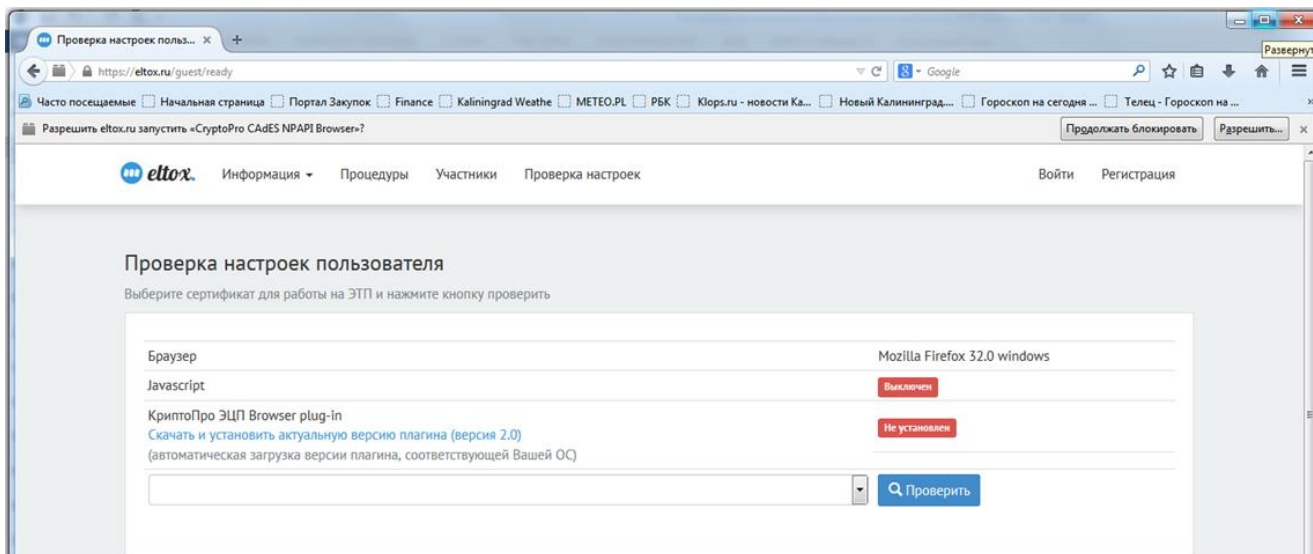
Проверка настроек польз... ×
+
Развернут
https://eltox.ru/guest/ready
Google
Часто посещаемые
Начальная страница
Портал Закупок
Finance
Kaliningrad Weathe
METEO.PL
РБК
Klops.ru - новости Ка...
Новый Калининград...
Гороскоп на сегодня ...
Телец - Гороскоп на ...
Разрешить eltox.ru запустить «CryptoPro CAdES NPAPI Browser»?
Продолжать блокировать
Разрешить...
eltox.
Информация
Процедуры
Участники
Проверка настроек
Войти
Регистрация

Проверка настроек пользователя

Выберите сертификат для работы на ЭТП и нажмите кнопку проверить

| Браузер | Mozilla Firefox 32.0 windows |
|---|---|
| Javascript | Выключен |
| КриптоПро ЭЦП Browser plug-in Скачать и установить актуальную версию плагина (версия 2.0) (автоматическая загрузка версии плагина, соответствующей Вашей ОС) | Не установлен |

Проверить